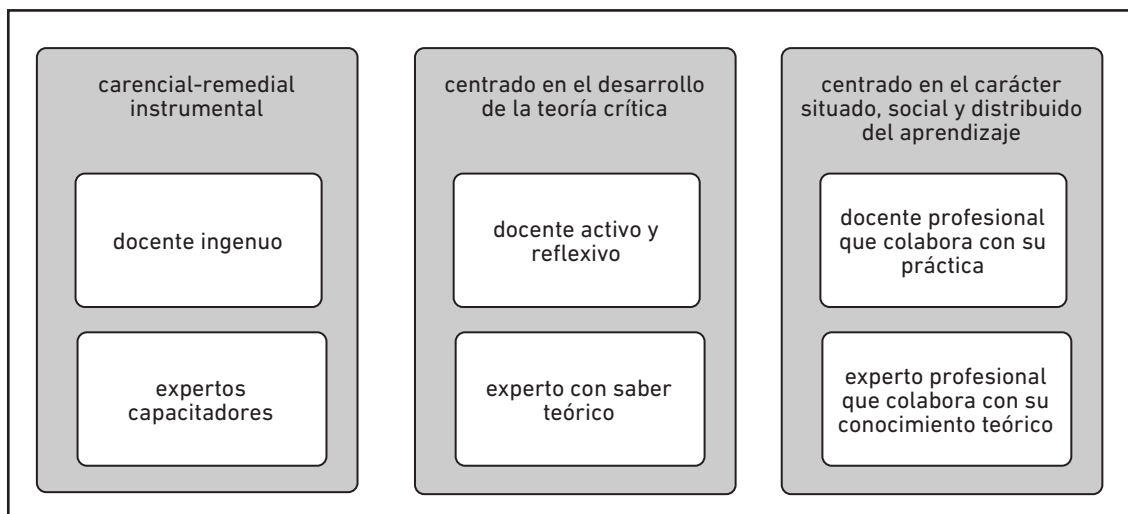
carencial-remedial instrumental

docente ingenuo

expertos capacitadores

centrado en el desarrollo de la teoría crítica

docente activo y reflexivo

experto con saber teórico

centrado en el carácter situado, social y distribuido del aprendizaje

docente profesional que colabora con su práctica

experto profesional que colabora con su conocimiento teórico